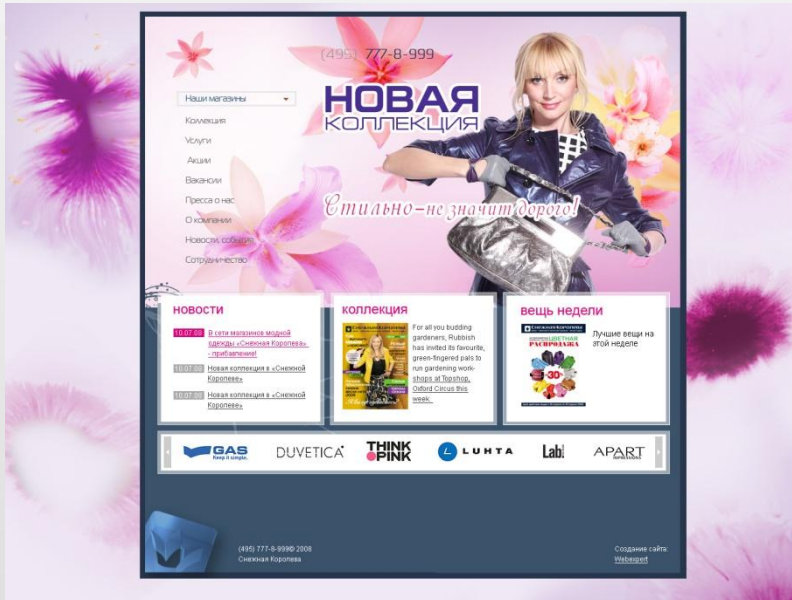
(495) 777-8-999

Наши магазины

Коллекция

Услуги

Акции

Вакансии

Пресса о нас

О компании

Новости, события

Сотрудничество

НОВАЯ КОЛЛЕКЦИЯ

Стильно–не значит дорого!

НОВОСТИ

10.07.08 В сети магазинов модной одежды «Снежная Королева» - прибавление!

10.07.08 Новая коллекция в «Снежной Королеве»

10.07.08 Новая коллекция в «Снежной Королеве»

КОЛЛЕКЦИЯ

For all you budding gardeners, Rubbish has invited its favourite, green-fingered pals to run gardening workshops at Topshop, Oxford Circus this week.

ВЕЩЬ НЕДЕЛИ

Снежная Королева

ЦВЕТНАЯ РАСПРОДАЖА

-30

Лучшие вещи на этой неделе

GAS Keep it simple.

DUVETICA

THINK PINK

LUHTA

Lab

APART

(495) 777-8-999© 2008
Снежная Королева

Создание сайта:
Webexpert